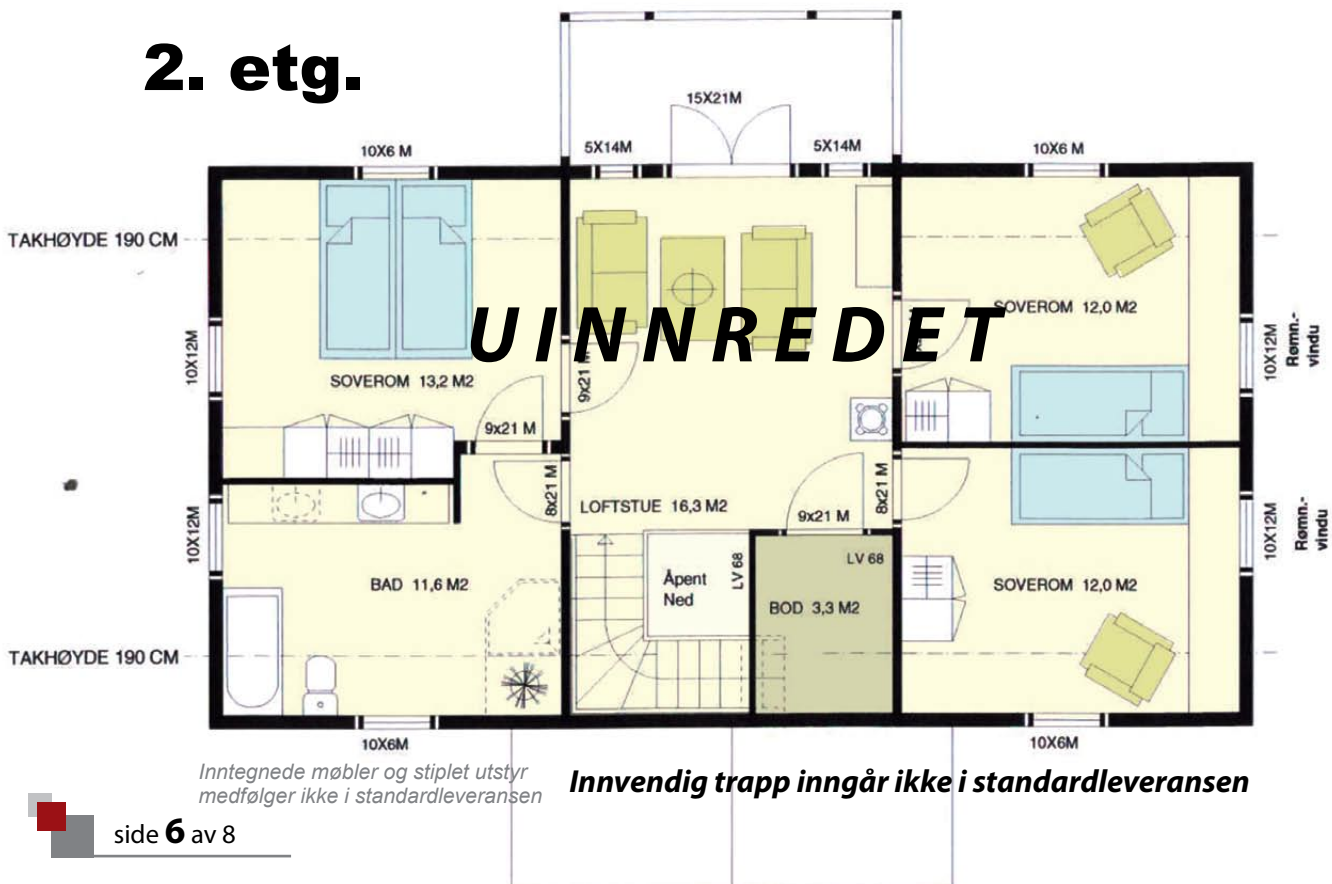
2. etg.

15X21M

10X6 M

5X14M

5X14M

10X6 M

TAKHØYDE 190 CM

UINNREDET

SOVEROM 12,0 M2

10X12M

10X12M

Rømn.-vindu

SOVEROM 13,2 M2

9x21 M

9x21 M

8x21 M

LOFTSTUE 16,3 M2

9x21 M

8x21 M

10X12M

10X12M

Rømn.-vindu

BAD 11,6 M2

Åpent Ned

LV 68

BOD 3,3 M2

LV 68

SOVEROM 12,0 M2

TAKHØYDE 190 CM

10X6M

10X6M

Inntegnede møbler og stiplet utstyr medfølger ikke i standardleveransen

Innvendig trapp inngår ikke i standardleveransen

side 6 av 8